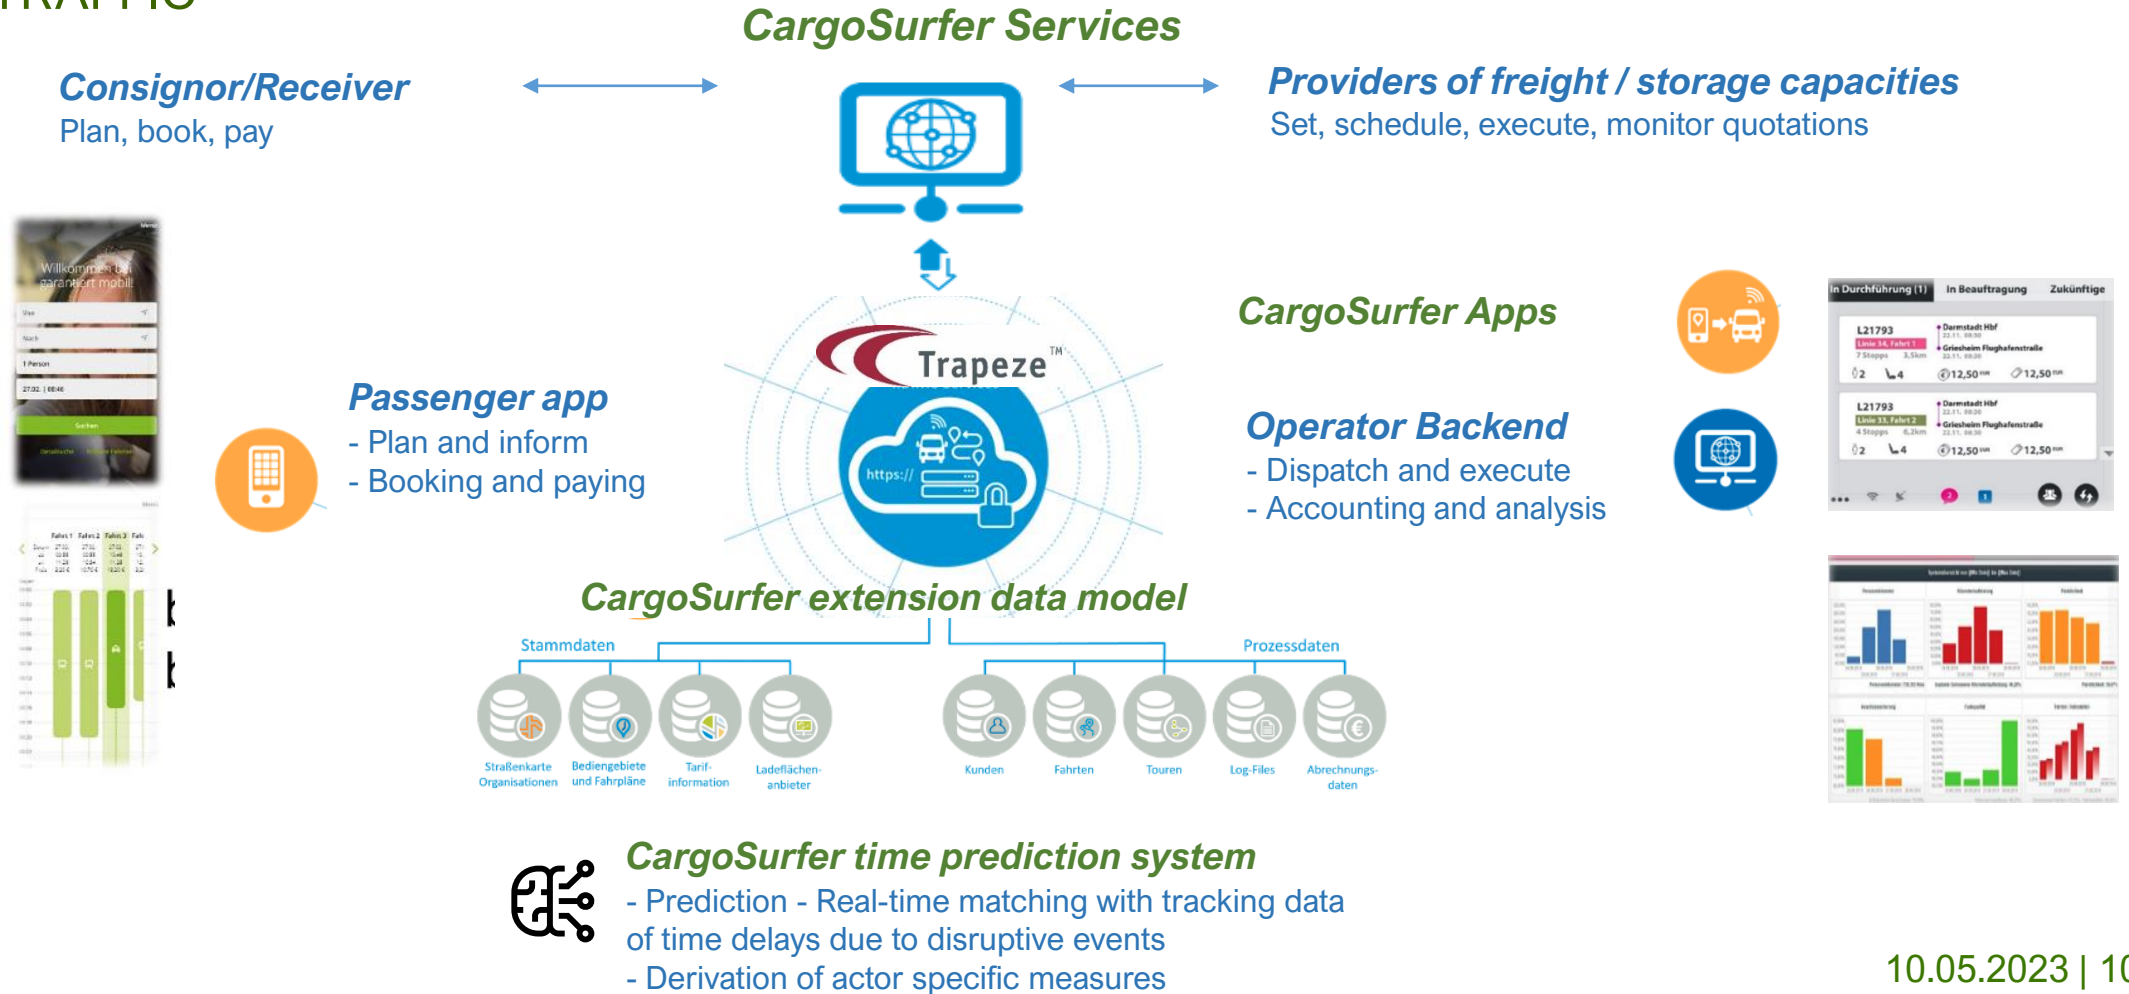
CargoSurfer Services

Consignor/Receiver
Plan, book, pay

Providers of freight / storage capacities
Set, schedule, execute, monitor quotations

Willkommen bei garantiert mobil!

Passenger app
- Plan and inform
- Booking and paying

Trapeze™

https://

CargoSurfer Apps

Operator Backend
- Dispatch and execute
- Accounting and analysis

In Durchführung (1) In Beauftragung Zukünftige

L21793 Darmstadt Hbf Griesheim Flughafenstraße 12,50

L21793 Darmstadt Hbf Griesheim Flughafenstraße 12,50

CargoSurfer extension data model

Stammdaten

Prozessdaten

Straßenkarte Organisationen

Bediengebiete und Fahrpläne

Tarif-information

Ladeflächen-anbieter

Kunden

Fahrten

Touren

Log-Files

Abrechnungs-daten

CargoSurfer time prediction system
- Prediction - Real-time matching with tracking data of time delays due to disruptive events
- Derivation of actor specific measures

10.05.2023 | 1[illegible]